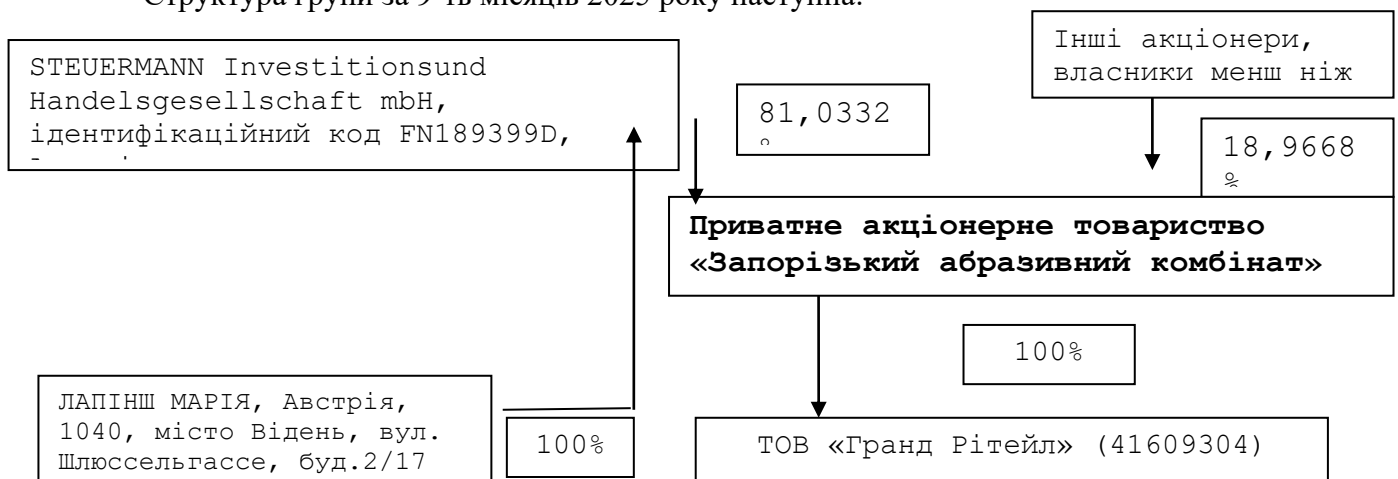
Структура групи за 9 ть місяців 2025 року наступна:

STEUERMANN Investitionsund Handelsgesellschaft mbH, ідентифікаційний код FN189399D, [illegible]

81,0332 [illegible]

Інші акціонери, власники менш ніж

18,9668 %

**Приватне акціонерне товариство «Запорізький абразивний комбінат»**

100%

ЛАПІНШ МАРІЯ, Австрія, 1040, місто Відень, вул. Шлюссельгассе, буд.2/17

100%

ТОВ «Гранд Рітейл» (41609304)